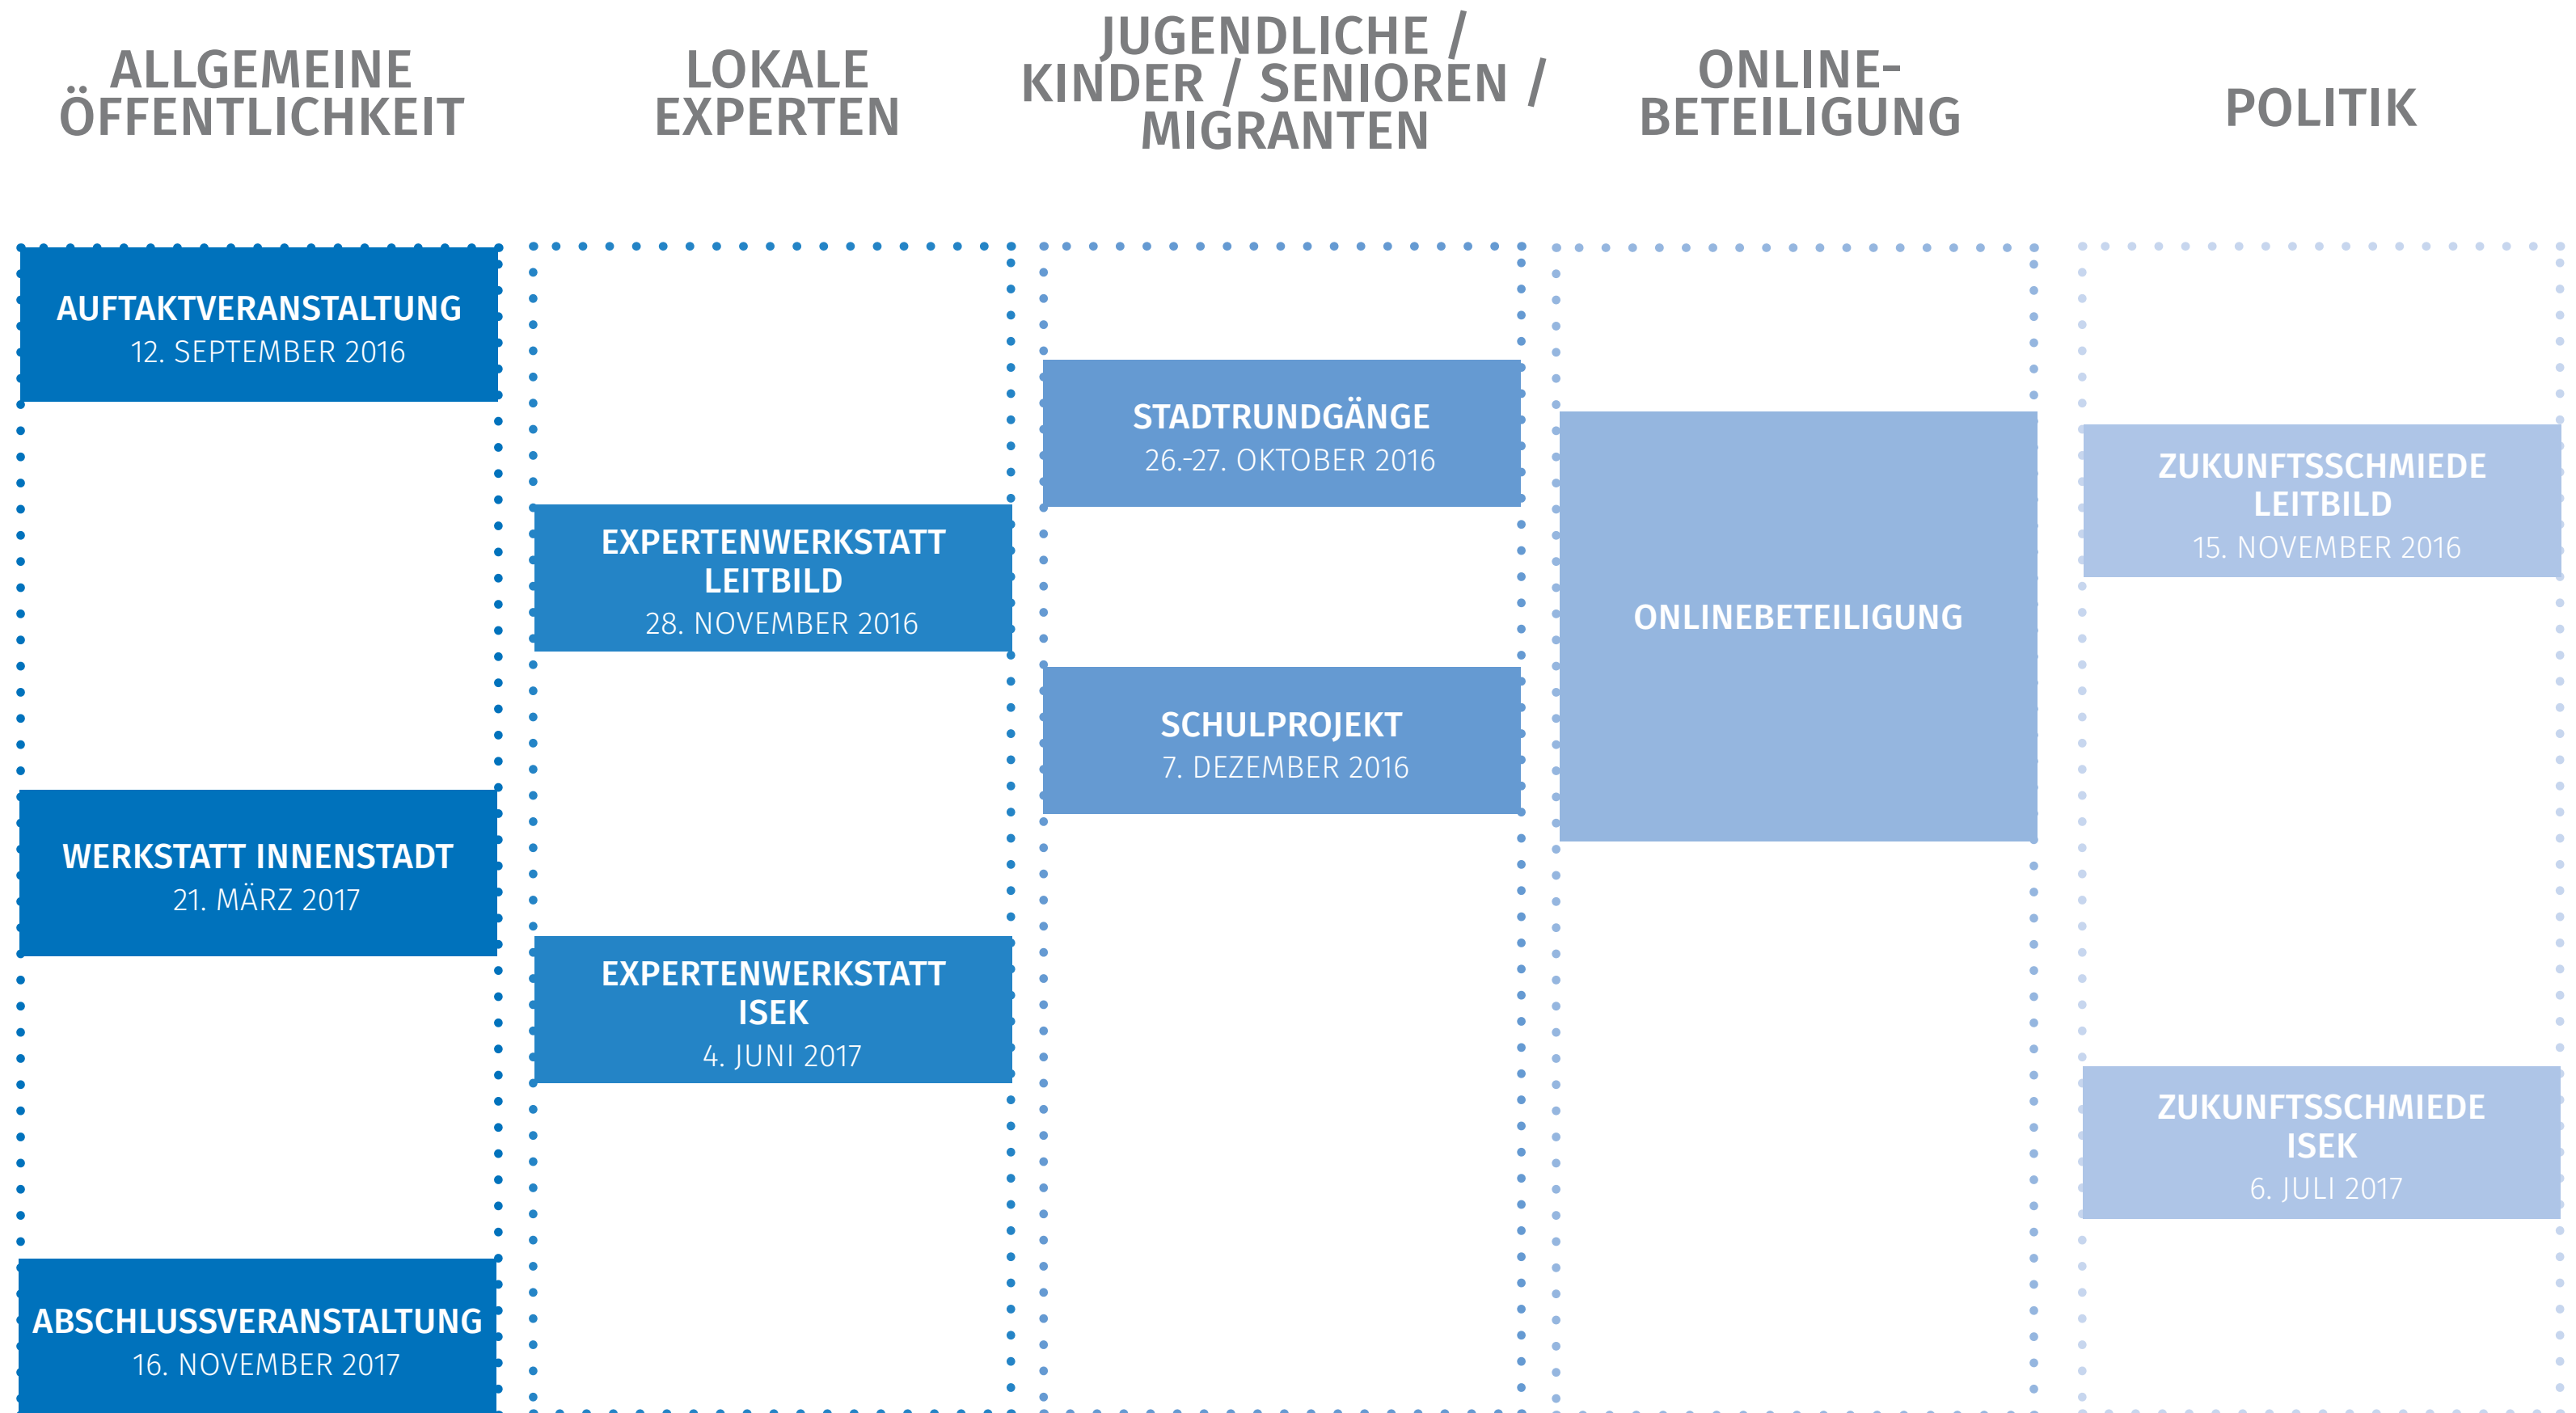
ALLGEMEINE ÖFFENTLICHKEIT

LOKALE EXPERTEN

JUGENDLICHE / KINDER / SENIOREN / MIGRANTEN

ONLINE-BETEILIGUNG

POLITIK

AUFTAKTVERANSTALTUNG
12. SEPTEMBER 2016

WERKSTATT INNENSTADT
21. MÄRZ 2017

ABSCHLUSSVERANSTALTUNG
16. NOVEMBER 2017

EXPERTENWERKSTATT LEITBILD
28. NOVEMBER 2016

EXPERTENWERKSTATT ISEK
4. JUNI 2017

STADTRUNDGÄNGE
26.-27. OKTOBER 2016

SCHULPROJEKT
7. DEZEMBER 2016

ONLINEBETEILIGUNG

ZUKUNFTSSCHMIEDE LEITBILD
15. NOVEMBER 2016

ZUKUNFTSSCHMIEDE ISEK
6. JULI 2017